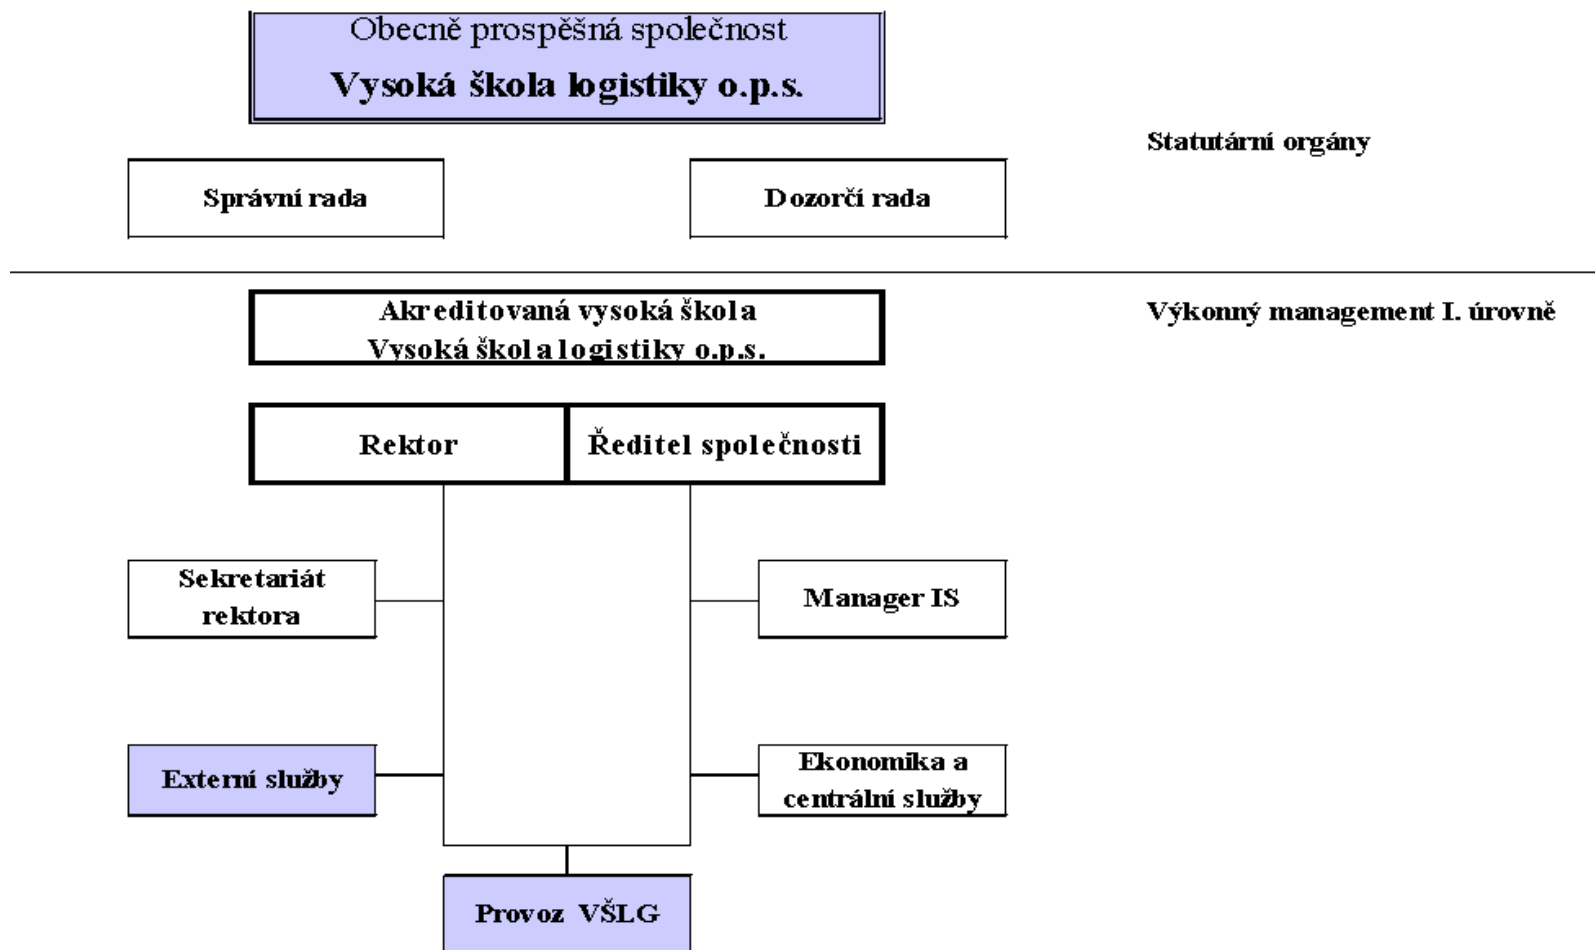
Obecně prospěšná společnost
Vysoká škola logistiky o.p.s.

Statutární orgány

Správní rada

Dozorčí rada

Akreditovaná vysoká škola
Vysoká škola logistiky o.p.s.

Výkonný management I. úrovně

Rektor

Ředitel společnosti

Sekretariát rektora

Manager IS

Externí služby

Ekonomika a centrální služby

Provoz VŠLG